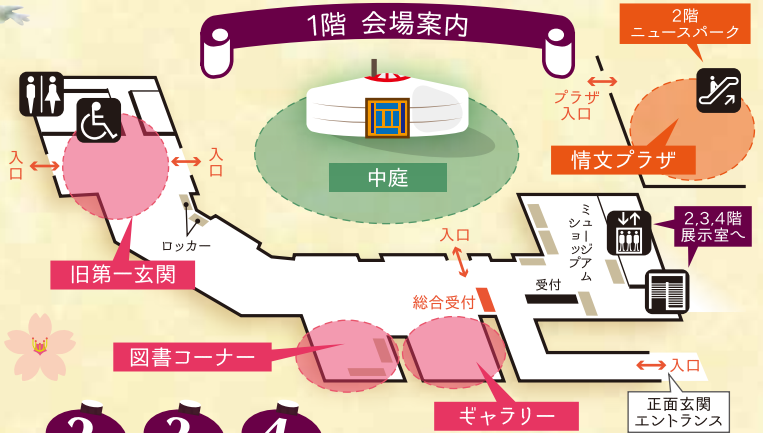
1階 会場案内

2階
ニュースパーク

プラザ
入口

情文プラザ

入口

入口

中庭

ロッカー

旧第一玄関

入口

ミュージアムショップ

2,3,4階
展示室へ

受付

総合受付

図書コーナー

ギャラリー

入口

正面玄関
エントランス